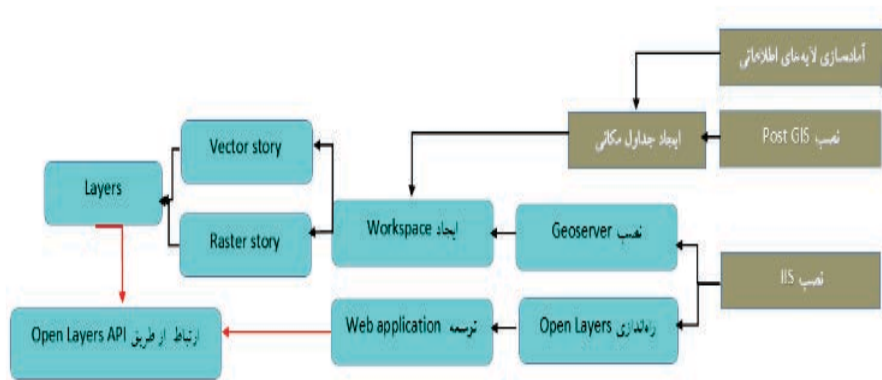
آماده‌سازی لایه‌های اطلاعاتی

ایجاد جداول مکانی

نصب Post GIS

Vector story

Layers

Raster story

ایجاد Workspace

نصب Geoserver

نصب IIS

ارتباط از طریق Open Layers API

ترسیمه Web application

راه‌اندازی Open Layers